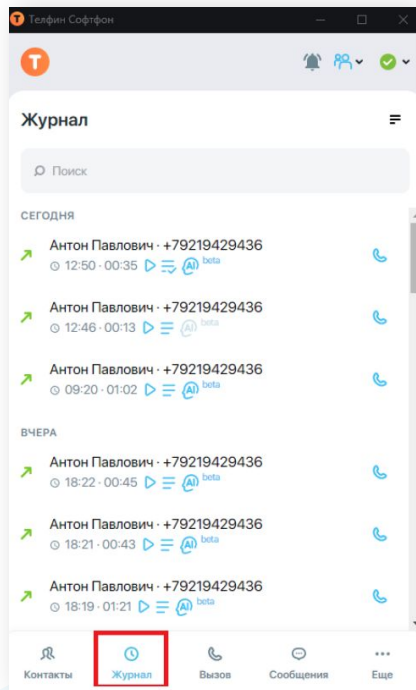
Телфин Софтфон

Журнал

Поиск

СЕГОДНЯ

Антон Павлович · +79219429436
12:50 · 00:35 AI beta

Антон Павлович · +79219429436
12:46 · 00:13 AI beta

Антон Павлович · +79219429436
09:20 · 01:02 AI beta

ВЧЕРА

Антон Павлович · +79219429436
18:22 · 00:45 AI beta

Антон Павлович · +79219429436
18:21 · 00:43 AI beta

Антон Павлович · +79219429436
18:19 · 01:21 AI beta

Контакты
Журнал
Вызов
Сообщения
Еще